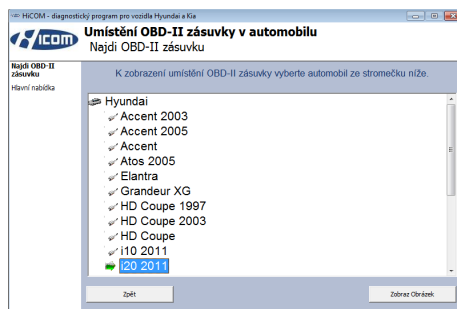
HiCOM - diagnostický program pro vozidla Hyundai a Kia

HiCOM

Umístění OBD-II zásuvky v automobilu

Najdi OBD-II zásuvku

Najdi OBD-II zásuvku

Hlavní nabídka

K zobrazení umístění OBD-II zásuvky vyberte automobil ze stromečku níže.

Hyundai
Accent 2003
Accent 2005
Accent
Atos 2005
Elantra
Grandeur XG
HD Coupe 1997
HD Coupe 2003
HD Coupe
i10 2011
i20 2011

Zpět

Zobraz Obrázek